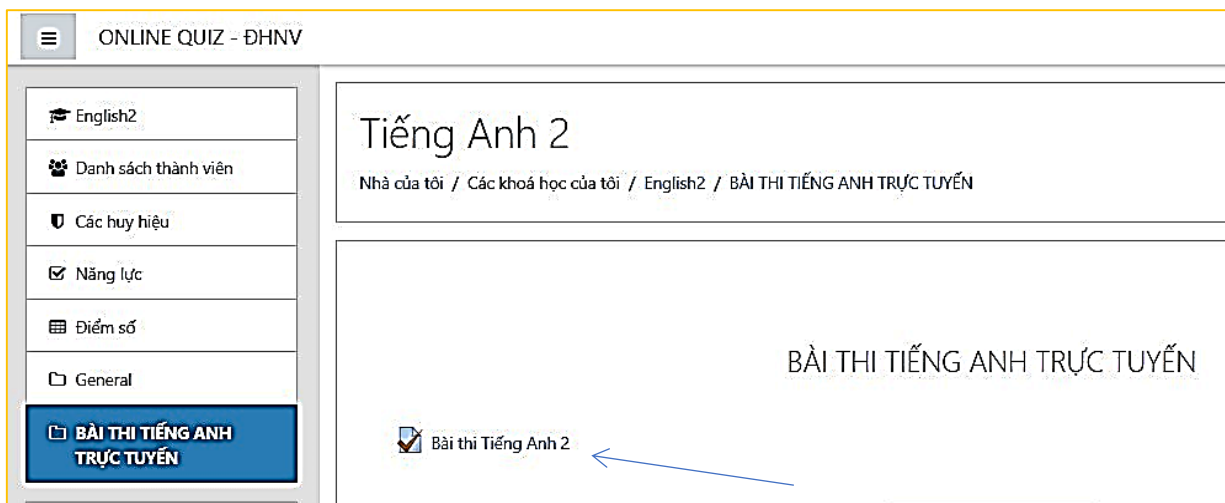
ONLINE QUIZ - ĐHNV

English2

Danh sách thành viên

Các huy hiệu

Năng lực

Điểm số

General

BÀI THI TIẾNG ANH TRỰC TUYẾN

Tiếng Anh 2

Nhà của tôi / Các khoá học của tôi / English2 / BÀI THI TIẾNG ANH TRỰC TUYẾN

BÀI THI TIẾNG ANH TRỰC TUYẾN

Bài thi Tiếng Anh 2